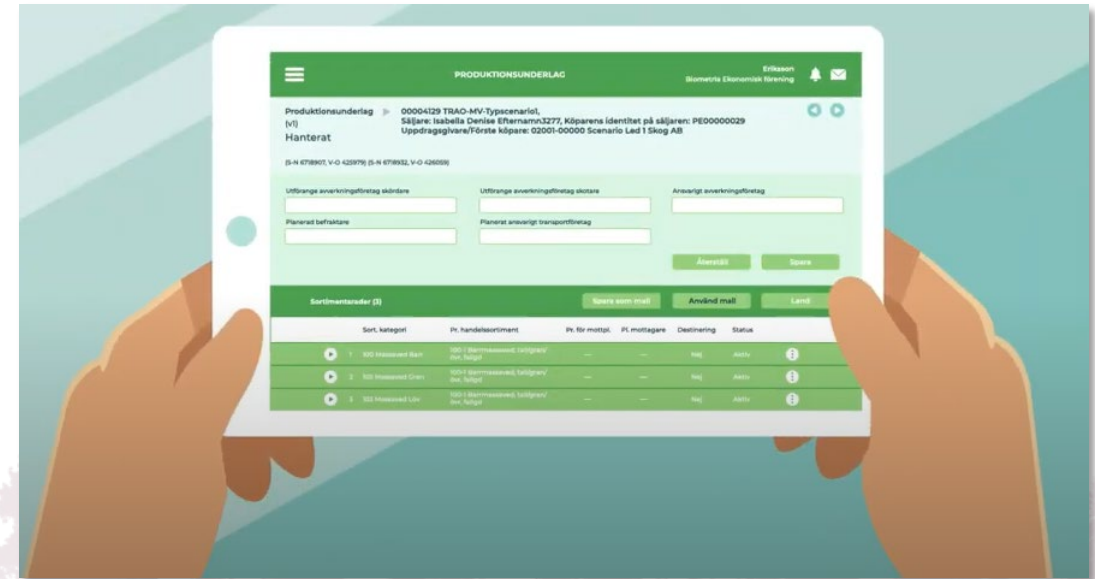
PRODUKTIONSUNDERLAG

Eriksson
Biometria Ekonomisk förening

Produktionsunderlag (v1)
Hanterat

00004129 TRAO-MV-Typscenario1,
Säljare: Isabella Denise Efternamn3277, Köparens identitet på säljaren: PE00000029
Uppdragsgivare/Förste köpare: 02001-00000 Scenario Led 1 Skog AB

(S-N 6718907, V-O 425979) (S-N 6718932, V-O 426059)

Utförande avverkningsföretag skördare

Utförande avverkningsföretag skotare

Ansvarigt avverkningsföretag

Planerad befraktare

Planerat ansvarigt transportföretag

Återställ

Spara

Sortimentsrader (3)

Spara som mall

Använd mall

Land

| | Sort. kategori | Pr. handelssortiment | Pr. för mottpl. | Pl. mottagare | Destinering | Status | |
|---|---|---|---|---|---|---|---|
| 1 | 100 Massaved Barr | 100-1 Barrmassaved, tall/gran/ övr, fallgd | — | — | Nej | Aktiv | |
| 2 | 100 Massaved Gran | 100-1 Barrmassaved, tall/gran/ övr, fallgd | — | — | Nej | Aktiv | |
| 3 | 100 Massaved Löv | 100-1 Barrmassaved, tall/gran/ övr, fallgd | — | — | Nej | Aktiv | |